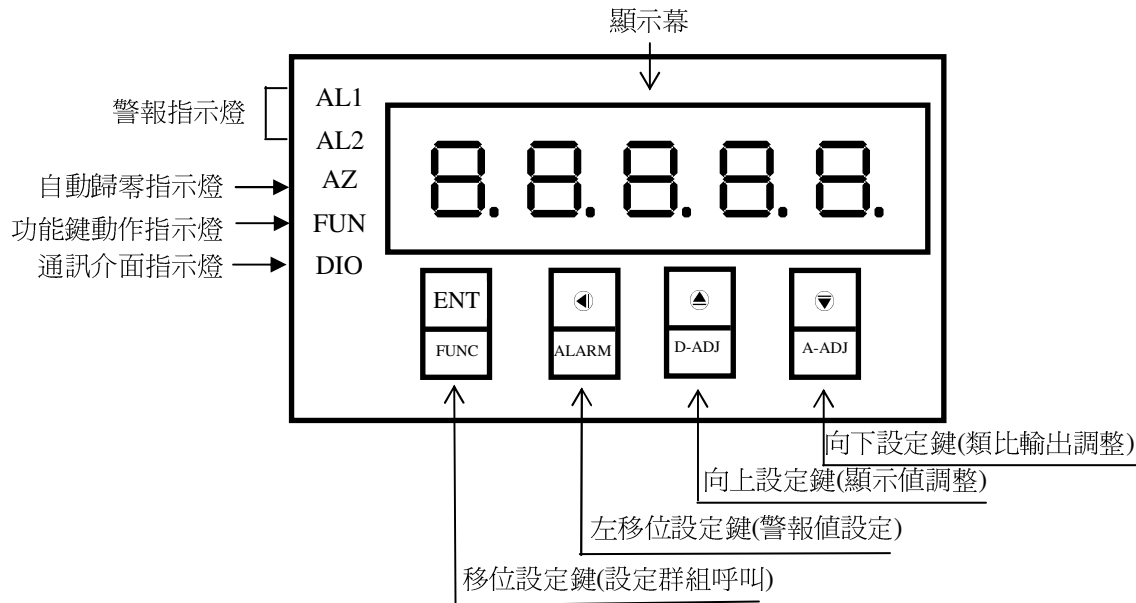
顯示幕

警報指示燈
AL1
AL2
自動歸零指示燈
AZ
功能鍵動作指示燈
FUN
通訊介面指示燈
DIO

8.8.8.8.8.

ENT
FUNC
ALARM
D-ADJ
A-ADJ

向下設定鍵(類比輸出調整)
向上設定鍵(顯示值調整)
左移位設定鍵(警報值設定)
移位設定鍵(設定群組呼叫)